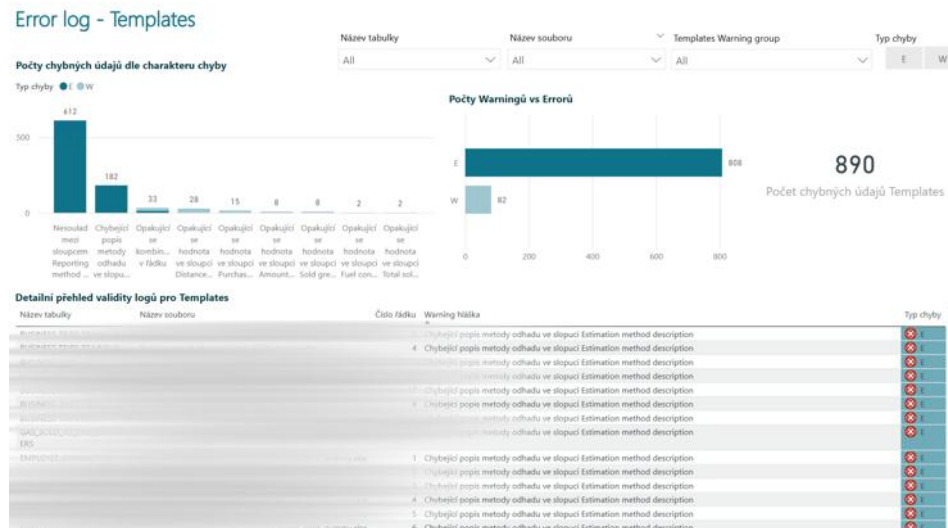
Error log - Templates

Název tabulky
All

Název souboru
All

Templates Warning group
All

Typ chyby
E
W

Počty chybných údajů dle charakteru chyby

Typ chyby ● E ● W

612
182
33
28
15
8
8
2
2

500
0

Nesoulad mezi sloupcem Reporting method ...
Chybející popis metody odhadu ve sloupci...
Opakující se kombin... v řádku
Opakující se hodnota ve sloupci Distance...
Opakující se hodnota ve sloupci Purchas...
Opakující se hodnota ve sloupci Amount...
Opakující se hodnota ve sloupci Sold gre...
Opakující se hodnota ve sloupci Fuel con...
Opakující se hodnota ve sloupci Total sol...

Počty Warningů vs Errorů

E 808
W 82

0
200
400
600
800

890
Počet chybných údajů Templates

Detailní přehled validity logů pro Templates

| Název tabulky | Název souboru | Číslo řádku | Warning hláška | Typ chyby |
|---|---|---|---|---|
| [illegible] | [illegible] | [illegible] | Chybející popis metody odhadu ve sloupci Estimation method description | E |
| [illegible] | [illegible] | 4 | Chybející popis metody odhadu ve sloupci Estimation method description | E |
| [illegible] | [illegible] | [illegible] | Chybející popis metody odhadu ve sloupci Estimation method description | E |
| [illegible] | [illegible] | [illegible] | Chybející popis metody odhadu ve sloupci Estimation method description | E |
| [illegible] | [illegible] | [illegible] | Chybející popis metody odhadu ve sloupci Estimation method description | E |
| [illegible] | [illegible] | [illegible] | Chybející popis metody odhadu ve sloupci Estimation method description | E |
| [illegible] | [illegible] | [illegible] | Chybející popis metody odhadu ve sloupci Estimation method description | E |
| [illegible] ERS | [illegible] | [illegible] | Chybející popis metody odhadu ve sloupci Estimation method description | E |
| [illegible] | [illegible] | 1 | Chybející popis metody odhadu ve sloupci Estimation method description | E |
| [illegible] | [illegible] | 2 | Chybející popis metody odhadu ve sloupci Estimation method description | E |
| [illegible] | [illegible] | 3 | Chybející popis metody odhadu ve sloupci Estimation method description | E |
| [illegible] | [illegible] | 4 | Chybející popis metody odhadu ve sloupci Estimation method description | E |
| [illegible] | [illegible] | 5 | Chybející popis metody odhadu ve sloupci Estimation method description | E |
| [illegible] | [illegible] | 6 | Chybející popis metody odhadu ve sloupci Estimation method description | E |